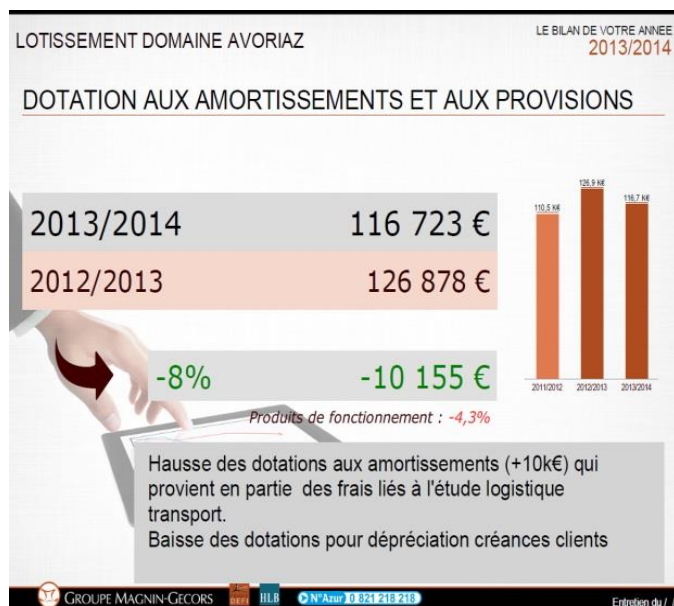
LOTISSEMENT DOMAINE AVORIAZ

LE BILAN DE VOTRE ANNEE
2013/2014

DOTATION AUX AMORTISSEMENTS ET AUX PROVISIONS

| | |
|---|---|
| 2013/2014 | 116 723 € |
| 2012/2013 | 126 878 € |
| -8% | -10 155 € |

110,5 K€
126,9 K€
116,7 K€
2011/2012
2012/2013
2013/2014

Produits de fonctionnement : -4,3%

Hausse des dotations aux amortissements (+10k€) qui provient en partie des frais liés à l'étude logistique transport.
Baisse des dotations pour dépréciation créances clients

GROUPE MAGNIN-GECORS
HLB
N°Azur 0 821 218 218
Entretien du /